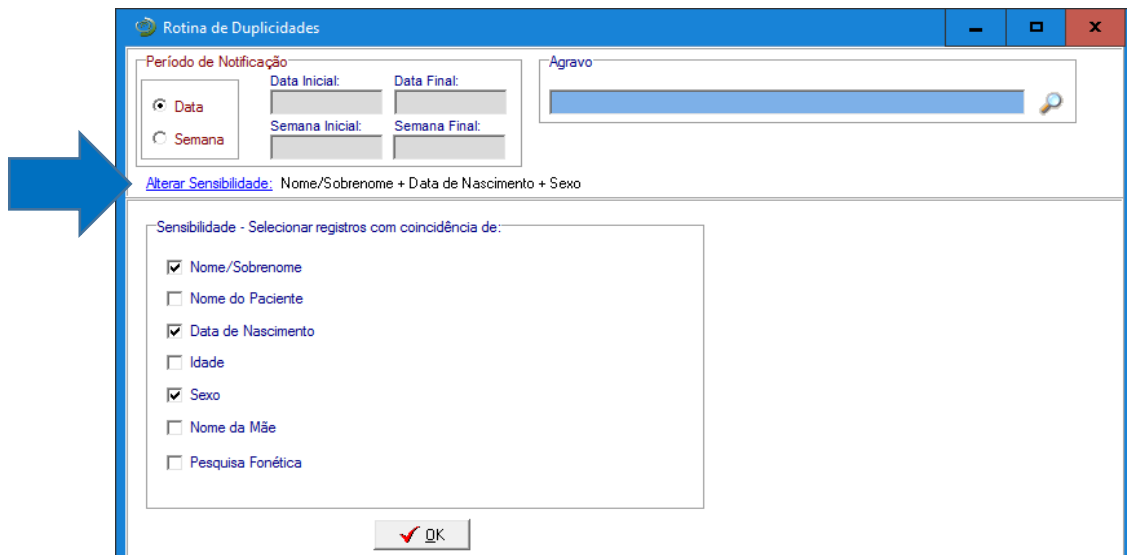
Rotina de Duplicidades

Período de Notificação
Data
Semana
Data Inicial:
Data Final:
Semana Inicial:
Semana Final:

Agravo

Alterar Sensibilidade: Nome/Sobrenome + Data de Nascimento + Sexo

Sensibilidade - Selecionar registros com coincidência de:
Nome/Sobrenome
Nome do Paciente
Data de Nascimento
Idade
Sexo
Nome da Mãe
Pesquisa Fonética

OK